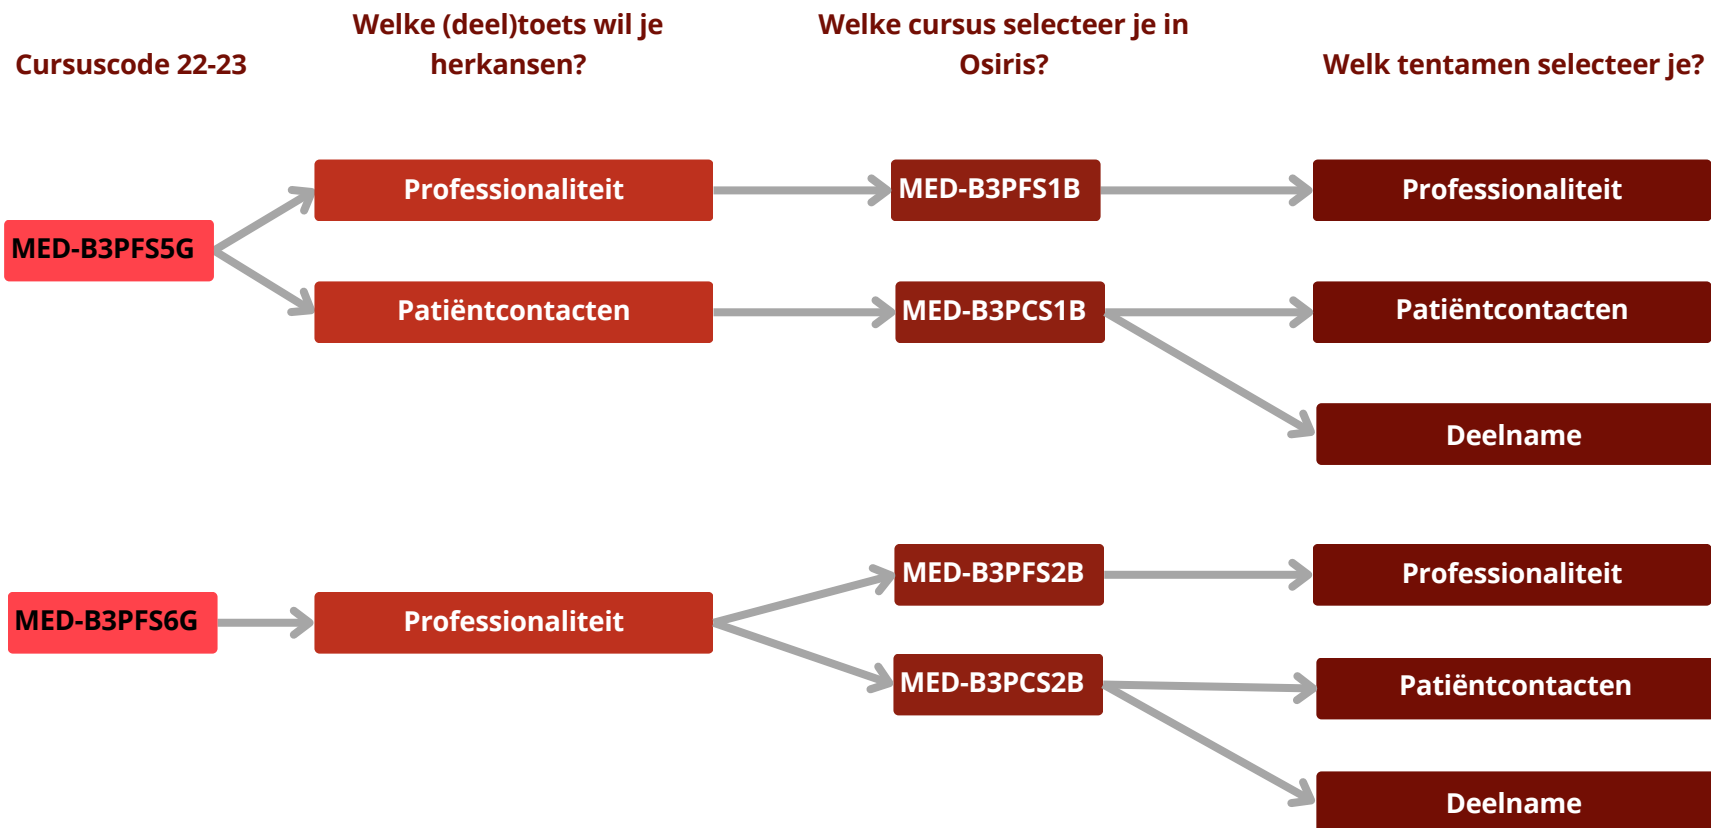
Cursuscode 22-23

Welke (deel)toets wil je herkansen?

Welke cursus selecteer je in Osiris?

Welk tentamen selecteer je?

MED-B3PFS5G

Professionaliteit

MED-B3PFS1B

Professionaliteit

Patiëntcontacten

MED-B3PCS1B

Patiëntcontacten

Deelname

MED-B3PFS6G

Professionaliteit

MED-B3PFS2B

Professionaliteit

MED-B3PCS2B

Patiëntcontacten

Deelname